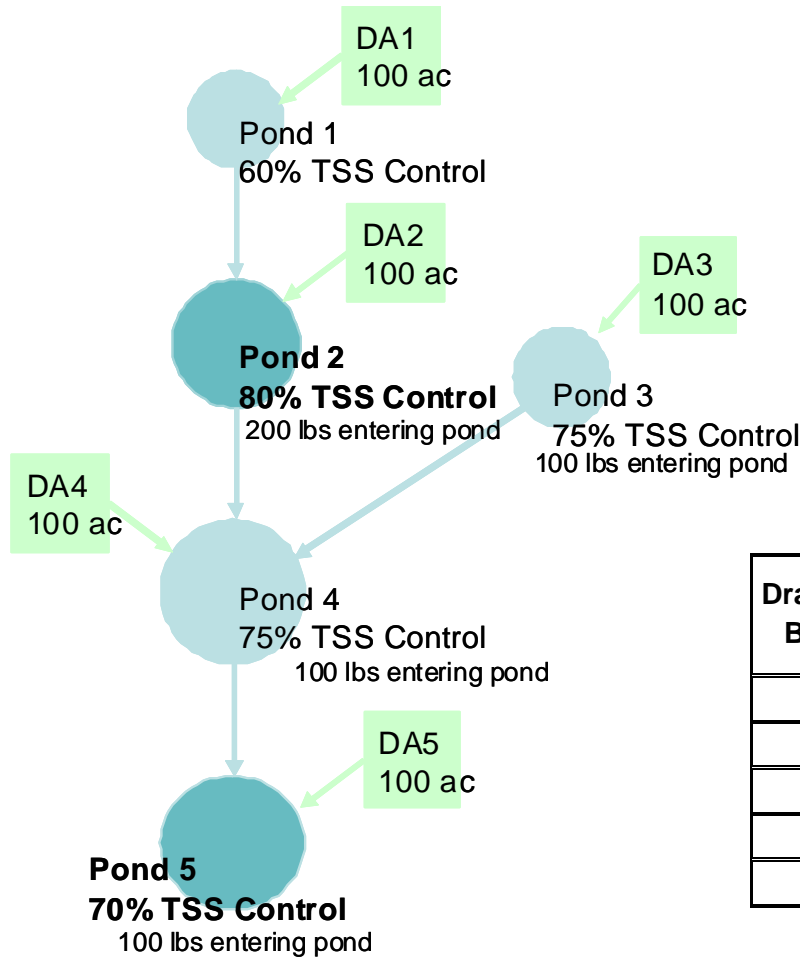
DA1
100 ac

Pond 1
60% TSS Control

DA2
100 ac

DA3
100 ac

Pond 2
80% TSS Control
200 lbs entering pond

Pond 3
75% TSS Control
100 lbs entering pond

DA4
100 ac

Pond 4
75% TSS Control
100 lbs entering pond

Dra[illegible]
B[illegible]

DA5
100 ac

Pond 5
70% TSS Control
100 lbs entering pond